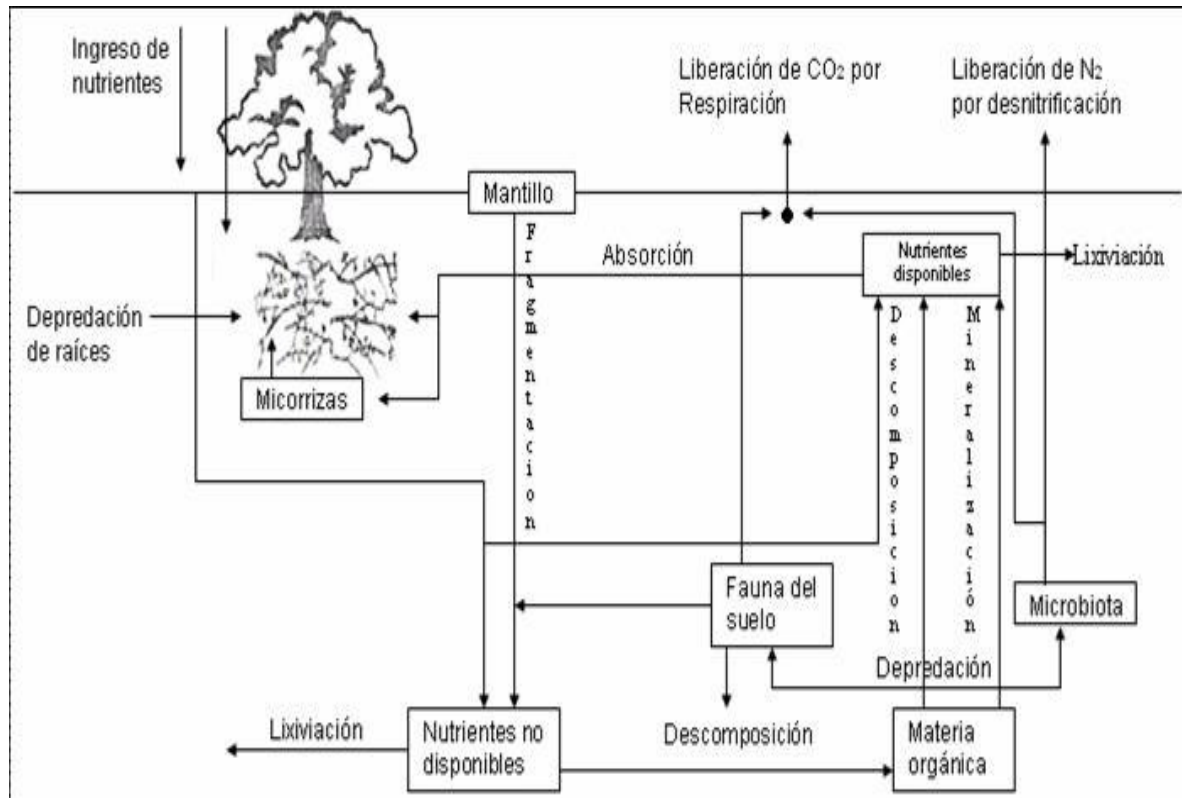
Ingreso de nutrientes

Liberación de $CO_2$ por Respiración

Liberación de $N_2$ por desnitrificación

Mantillo

Fragmentacion

Absorción

Nutrientes disponibles

Lixiviación

Depredación de raíces

Micorrizas

Descomposicion

Mineralización

Fauna del suelo

Microbiota

Depredación

Lixiviación

Nutrientes no disponibles

Descomposición

Materia orgánica